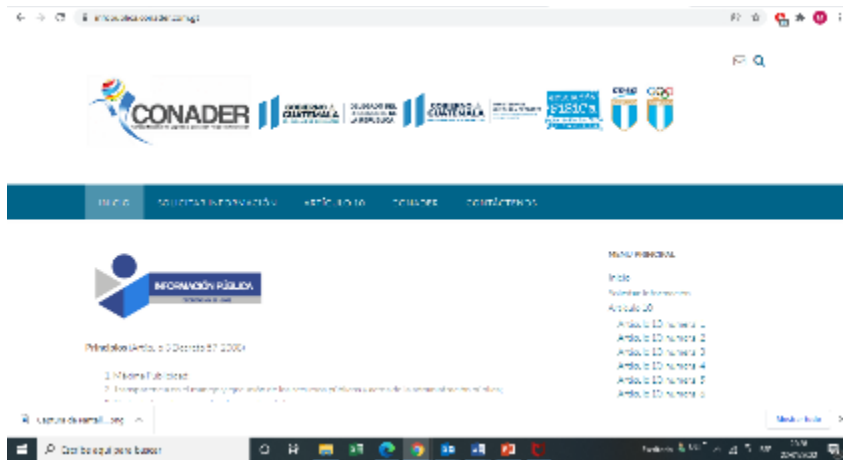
CONADER

INICIO SOLICITAR INFORMACIÓN ARTÍCULO 10 DONACIONES CONTÁCTENOS

INFORMACIÓN PÚBLICA

Principios (Artículo 1 Decreto 57-2008)

1. Máxima Publicidad

2. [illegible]

MENU PRINCIPAL

Inicio

Solicitar Información

Artículo 10

Artículo 10 numeral 1

Artículo 10 numeral 2

Artículo 10 numeral 3

Artículo 10 numeral 4

Artículo 10 numeral 5

Artículo 10 numeral 6

Captura de pantalla....png

Mostrar todo

Escribe aquí para buscar